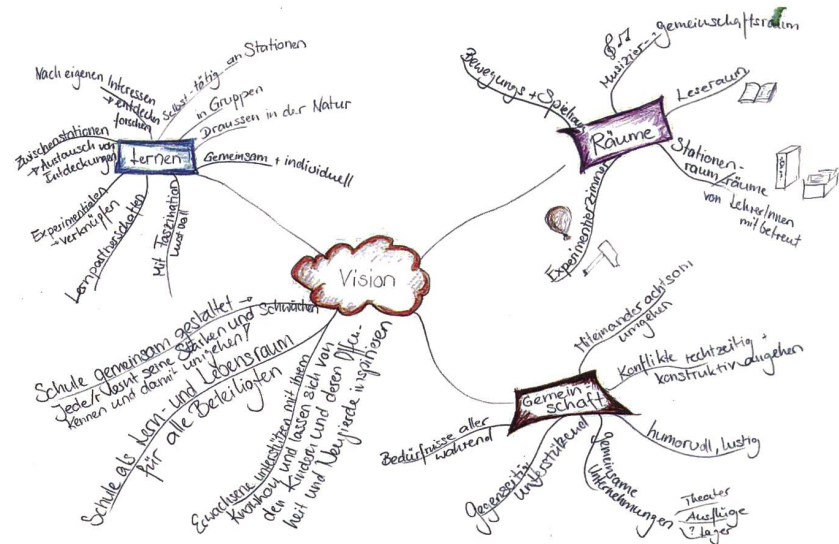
Vision

Lernen

Nach eigenen Interessen → entdecken, forschen

Selbst-tätig an Stationen

in Gruppen

Draussen in der Natur

Gemeinsam + individuell

Zwischenstationen → Austausch von Entdeckungen

Experimentieren → Verknüpfen

Lernpartnerschaften

Mit Faszination lustvoll

Räume

Bewegungs + Spielraum

Musizier- + gemeinschaftsraum

Leseraum

Stationenraum / Räume von Lehrerinnen mit betreut

Experimentierzimmer

Schule gemeinsam gestaltet → Jede/r kennt seine Stärken und Schwächen kennen und damit umgehen!

Schule als Lern- und Lebensraum für alle Beteiligten

Erwachsene unterstützen mit ihrem Know-how und lassen sich von den Kindern und deren Offenheit und Neugierde inspirieren

Gemeinschaft

Miteinander achtsam umgehen

Konflikte rechtzeitig + konstruktiv angehen

humorvoll, lustig

Bedürfnisse aller wahrend

Gegenseitig unterstützend

Gemeinsame Unternehmungen

Theater

Ausflüge

? lager